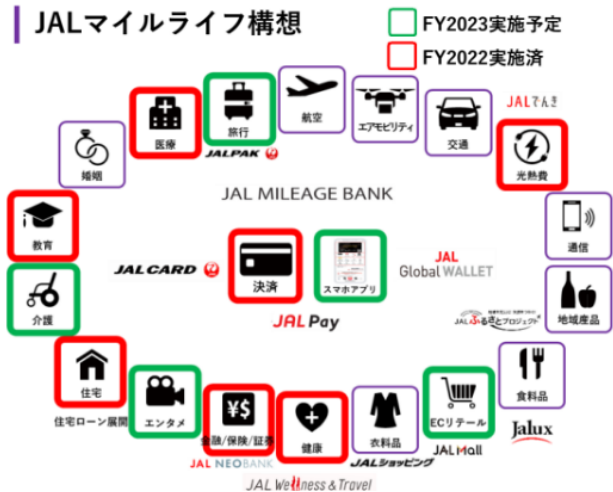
JALマイルライフ構想

FY2023実施予定

FY2022実施済

医療

旅行

JALPAK

航空

エアモビリティ

交通

JALでんき

光熱費

婚姻

JAL MILEAGE BANK

教育

通信

JAL CARD

決済

スマホアプリ

JAL Global WALLET

介護

JALふるさとプロジェクト

地域産品

JAL Pay

住宅

食料品

住宅ローン展開

エンタメ

金融/保険/証券

健康

衣料品

ECリテール

JAL Mall

Jalux

JAL NEOBANK

JALショッピング

JAL Wellness & Travel